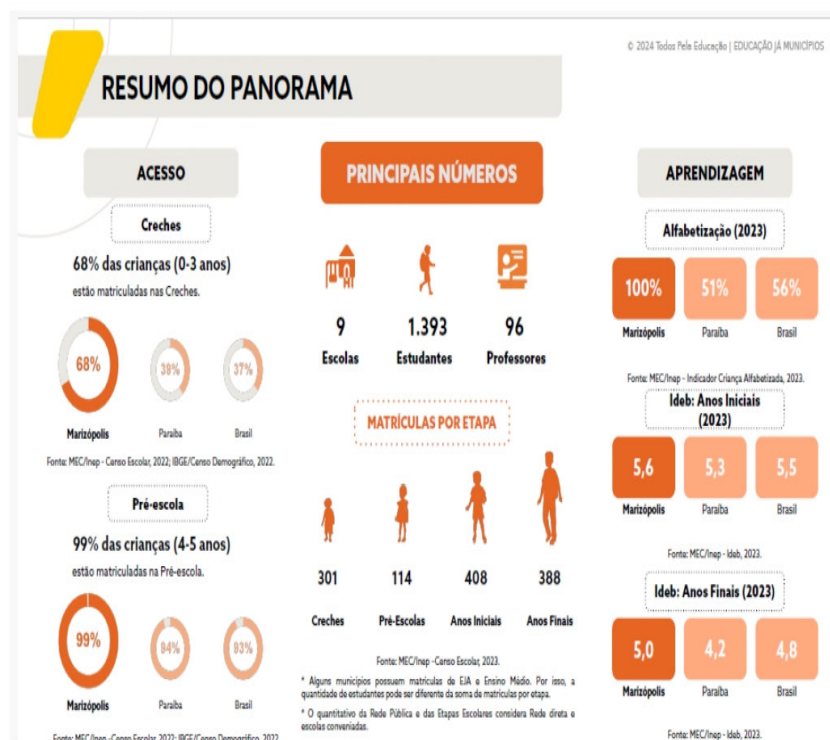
© 2024 Todos Pela Educação | EDUCAÇÃO JÁ MUNICÍPIOS

RESUMO DO PANORAMA

ACESSO

Creches

68% das crianças (0-3 anos) estão matriculadas nas Creches.

68%
Marizópolis

38%
Paraíba

37%
Brasil

Fonte: MEC/Inep - Censo Escolar, 2022; IBGE/Censo Demográfico, 2022.

Pré-escola

99% das crianças (4-5 anos) estão matriculadas na Pré-escola.

99%
Marizópolis

94%
Paraíba

93%
Brasil

Fonte: MEC/Inep -Censo Escolar, 2022; IBGE/Censo Demográfico, 2022.

PRINCIPAIS NÚMEROS

9
Escolas

1.393
Estudantes

96
Professores

MATRÍCULAS POR ETAPA

301
Creches

114
Pré-Escolas

408
Anos Iniciais

388
Anos Finais

Fonte: MEC/Inep -Censo Escolar, 2023.

* Alguns municípios possuem matrículas de EJA e Ensino Médio. Por isso, a quantidade de estudantes pode ser diferente da soma de matrículas por etapa.

* O quantitativo da Rede Pública e das Etapas Escolares considera Rede direta e escolas conveniadas.

APRENDIZAGEM

Alfabetização (2023)

100%
Marizópolis

51%
Paraíba

56%
Brasil

Fonte: MEC/Inep - Indicador Criança Alfabetizada, 2023.

Ideb: Anos Iniciais (2023)

5,6
Marizópolis

5,3
Paraíba

5,5
Brasil

Fonte: MEC/Inep - Ideb, 2023.

Ideb: Anos Finais (2023)

5,0
Marizópolis

4,2
Paraíba

4,8
Brasil

Fonte: MEC/Inep - Ideb, 2023.